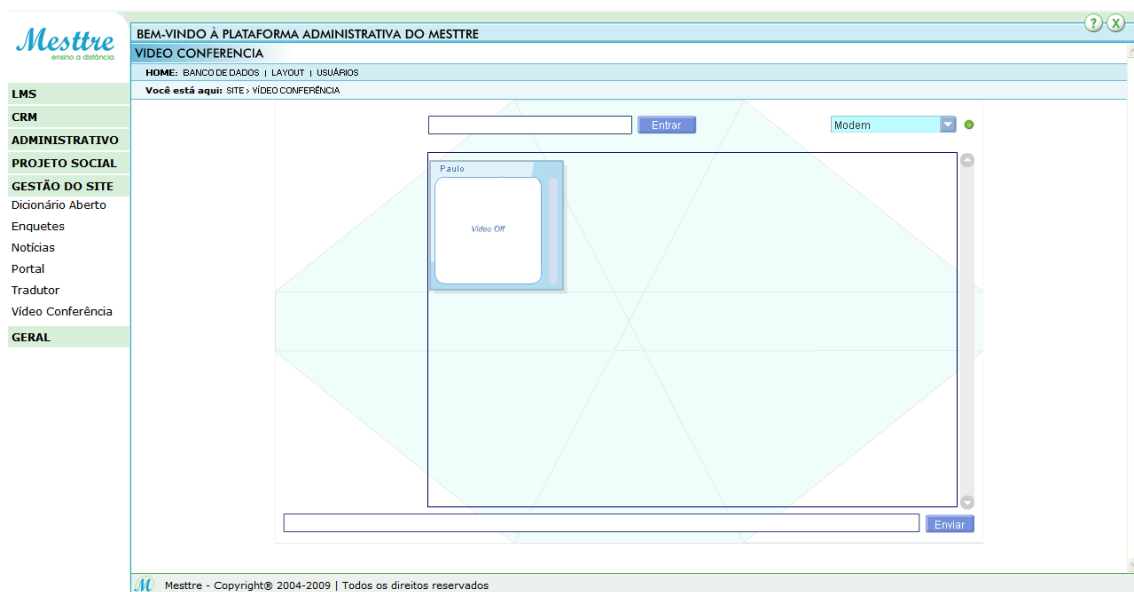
Mesttre
ensino a distância

BEM-VINDO À PLATAFORMA ADMINISTRATIVA DO MESTTRE

VIDEO CONFERENCIA

HOME: BANCO DE DADOS | LAYOUT | USUÁRIOS

Você está aqui: SITE > VÍDEO CONFERÊNCIA

? X

LMS
CRM
ADMINISTRATIVO
PROJETO SOCIAL
GESTÃO DO SITE
Dicionário Aberto
Enquetes
Notícias
Portal
Tradutor
Vídeo Conferência
GERAL

Entrar

Modem

Paulo

Video Off

Enviar

M Mesttre - Copyright® 2004-2009 | Todos os direitos reservados